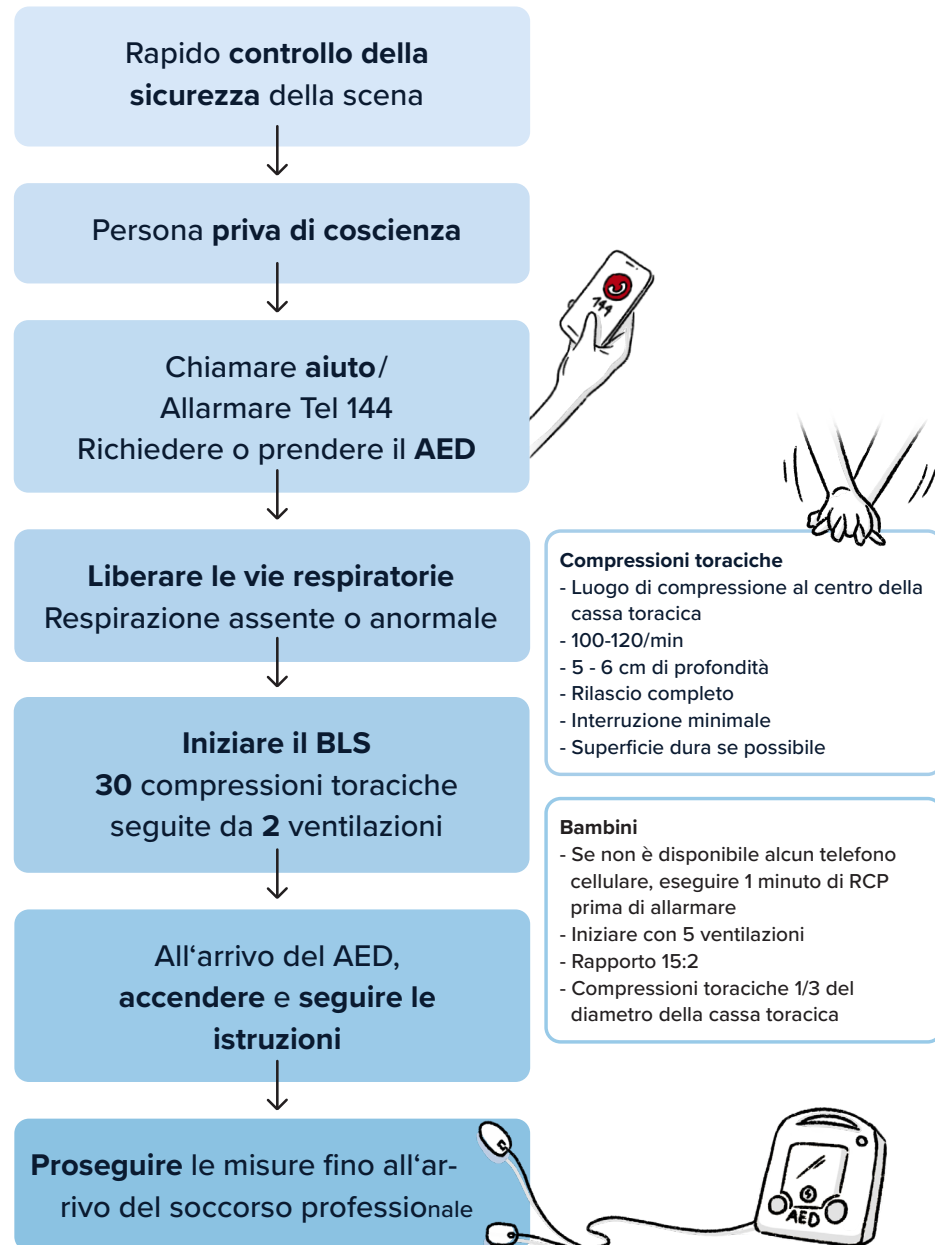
Rapido **controllo della sicurezza** della scena

Persona **priva di coscienza**

144

Chiamare **aiuto**/
Allarmare Tel 144
Richiedere o prendere il **AED**

**Liberare le vie respiratorie**
Respirazione assente o anormale

**Compressioni toraciche**
- Luogo di compressione al centro della cassa toracica
- 100-120/min
- 5 - 6 cm di profondità
- Rilascio completo
- Interruzione minimale
- Superficie dura se possibile

**Iniziare il BLS**
**30** compressioni toraciche seguite da **2** ventilazioni

**Bambini**
- Se non è disponibile alcun telefono cellulare, eseguire 1 minuto di RCP prima di allarmare
- Iniziare con 5 ventilazioni
- Rapporto 15:2
- Compressioni toraciche 1/3 del diametro della cassa toracica

All'arrivo del AED, **accendere** e **seguire le istruzioni**

**Proseguire** le misure fino all'arrivo del soccorso professionale

AED